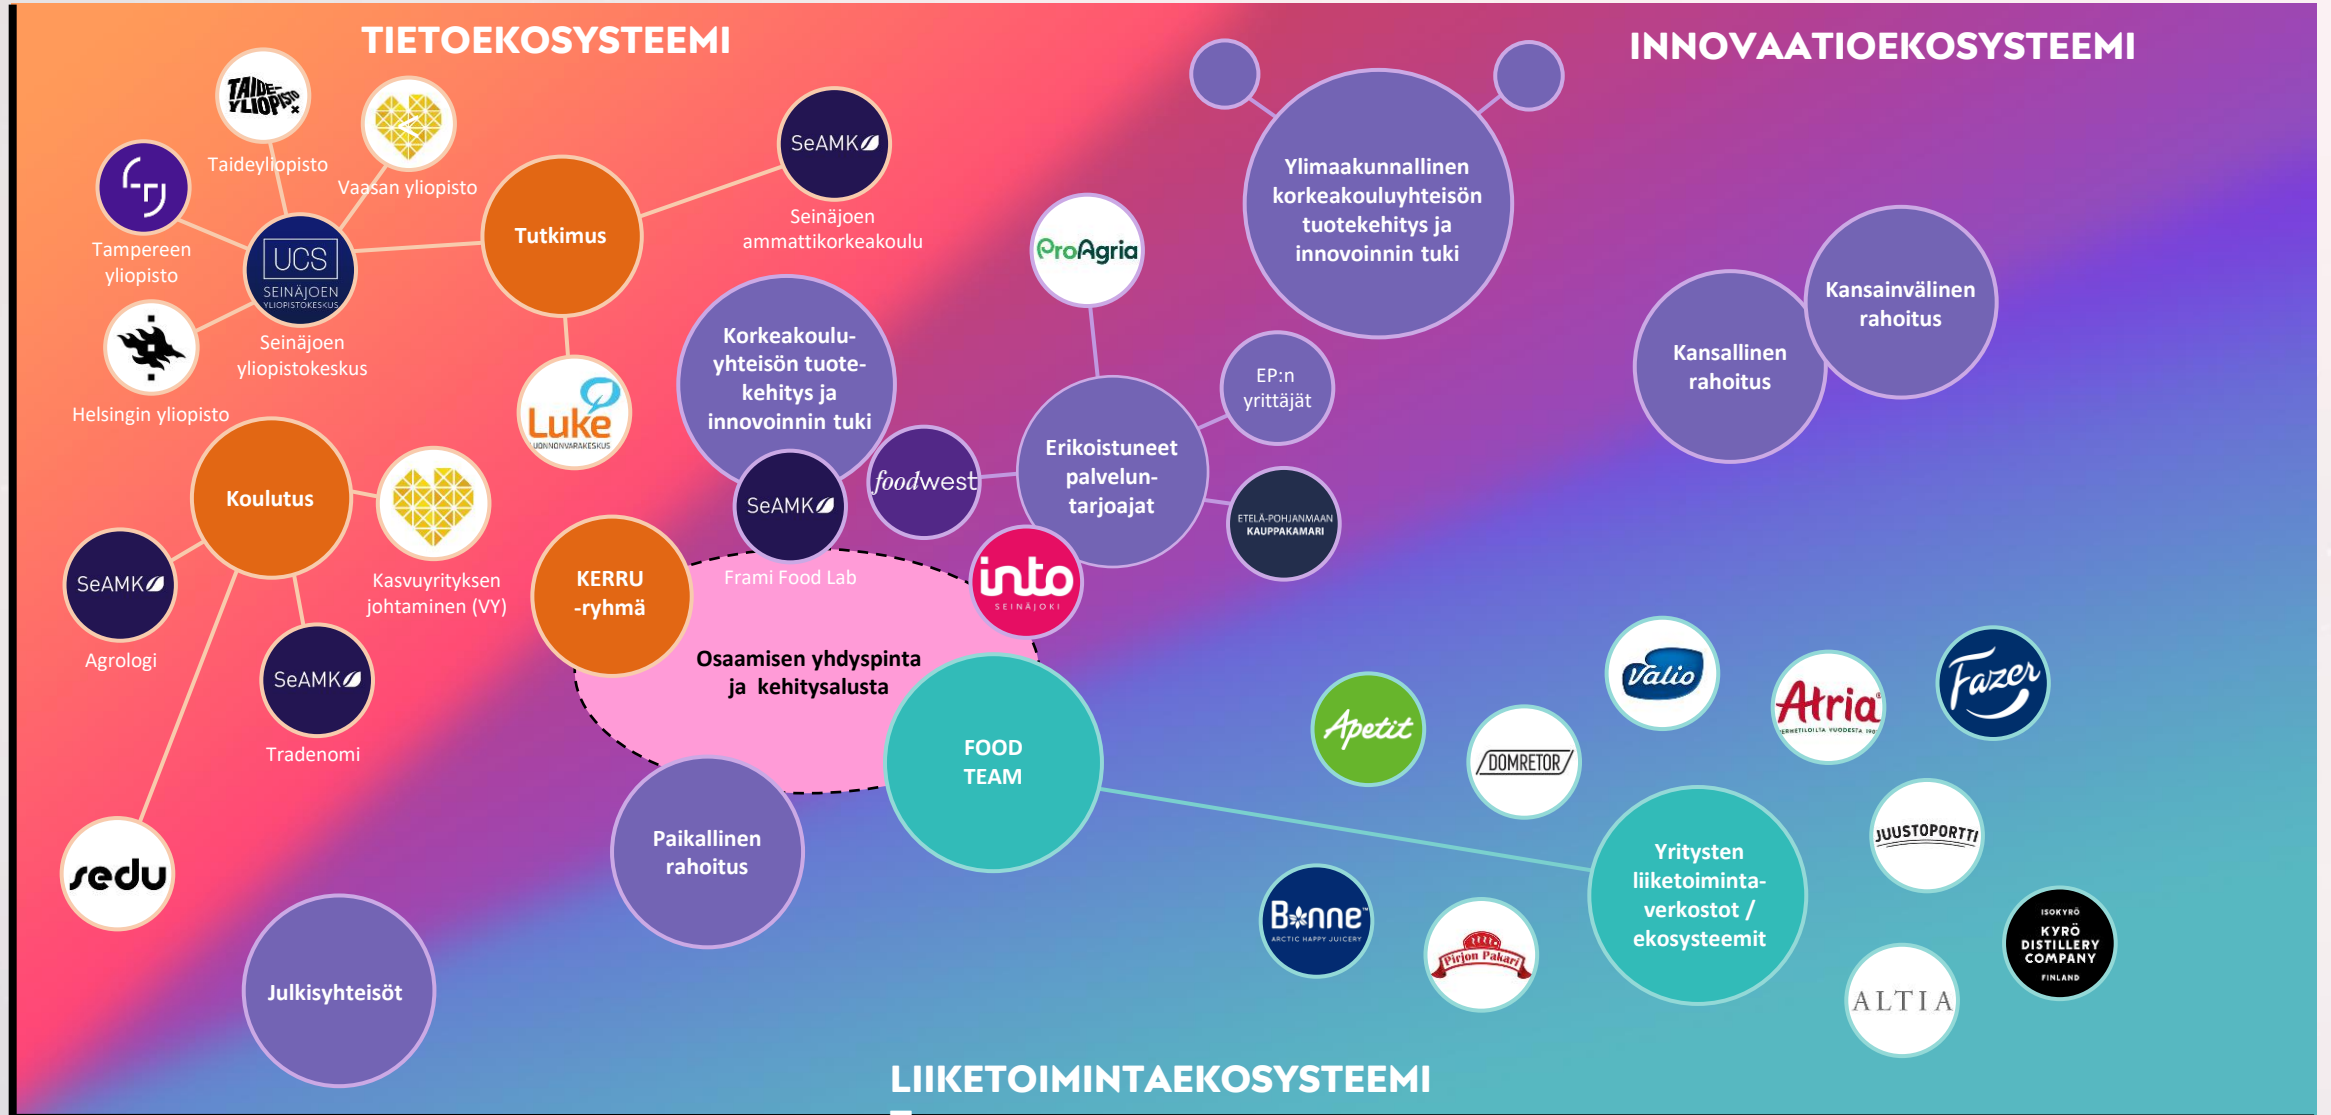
TIETOEKOSYSTEEMI

INNOVAATIOEKOSYSTEEMI

TAIDE-YLIOPISTO
Taideyliopisto

Vaasan yliopisto

Tampereen yliopisto

UCS SEINÄJOEN YLIOPISTOKESKUS
Seinäjoen yliopistokeskus

Helsingin yliopisto

Tutkimus

SeAMK
Seinäjoen ammattikorkeakoulu

Luke LUONNONVARAKESKUS

Ylimaakunnallinen korkeakouluyhteisön tuotekehitys ja innovoinnin tuki

ProAgria

Korkeakouluyhteisön tuotekehitys ja innovoinnin tuki

Kansainvälinen rahoitus

Kansallinen rahoitus

EP:n yrittäjät

Erikoistuneet palvelun-tarjoajat

foodwest

SeAMK
Frami Food Lab

ETELÄ-POHJANMAAN KAUPPAKAMARI

Koulutus

Kasvuyrityksen johtaminen (VY)

SeAMK
Agrologi

SeAMK
Tradenomi

KERRU -ryhmä

into SEINÄJOKI

Osaamisen yhdyspinta ja kehitysalusta

FOOD TEAM

Valio

Atria

Fazer

Apetit

DOMRETOR

JUUSTOPORTTI

Paikallinen rahoitus

sedu

Yritysten liiketoiminta-verkostot / ekosysteemit

Bonne ARCTIC HAPPY JUICERY

Pirjon Pakari

ISOKYRÖ KYRÖ DISTILLERY COMPANY FINLAND

ALTIA

Julkisyhteisöt

LIIKETOIMINTAEKOSYSTEEMI